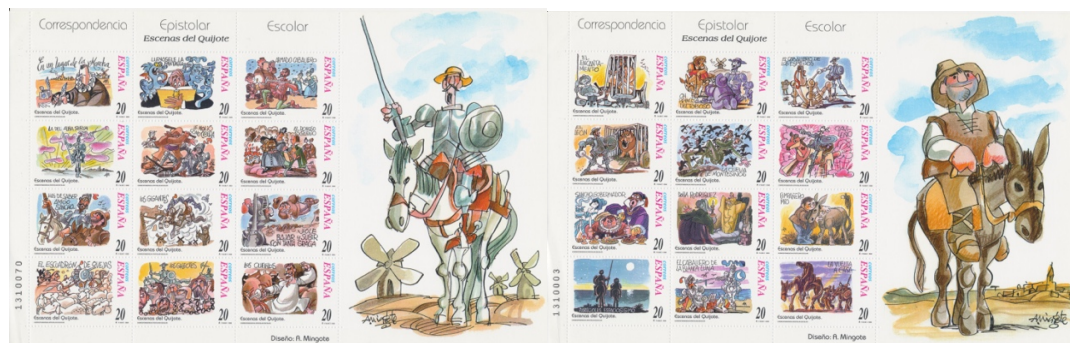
Correspondencia Epistolar Escolar
Escenas del Quijote

En un lugar de la Mancha
ESPAÑA 20
Escenas del Quijote.

¡ LA PRINCESA DULCINEA !
ESPAÑA 20
Escenas del Quijote.

ARMADO CABALLERO
ESPAÑA 20
Escenas del Quijote.

ESPAÑA 20
Escenas del Quijote.

ESPAÑA 20
Escenas del Quijote.

ESPAÑA 20
Escenas del Quijote.

¡ GIGANTES !
ESPAÑA 20
Escenas del Quijote.

¡ GIGANTES !
ESPAÑA 20
Escenas del Quijote.

ESPAÑA 20
Escenas del Quijote.

EL ESCUADRÓN DE OVEJAS
ESPAÑA 20
Escenas del Quijote.

ESPAÑA 20
Escenas del Quijote.

ESPAÑA 20
Escenas del Quijote.

1310070

Diseño: A. Mingote

Correspondencia Epistolar Escolar
Escenas del Quijote

ESPAÑA 20
Escenas del Quijote.

ESPAÑA 20
Escenas del Quijote.

ESPAÑA 20
Escenas del Quijote.

ESPAÑA 20
Escenas del Quijote.

ESPAÑA 20
Escenas del Quijote.

ESPAÑA 20
Escenas del Quijote.

SANCHO GOBERNADOR
ESPAÑA 20
Escenas del Quijote.

ESPAÑA 20
Escenas del Quijote.

ESPAÑA 20
Escenas del Quijote.

ESPAÑA 20
Escenas del Quijote.

EL CABALLERO DE LA BLANCA LUNA
ESPAÑA 20
Escenas del Quijote.

ESPAÑA 20
Escenas del Quijote.

1310003

Diseño: A. Mingote

Mingote